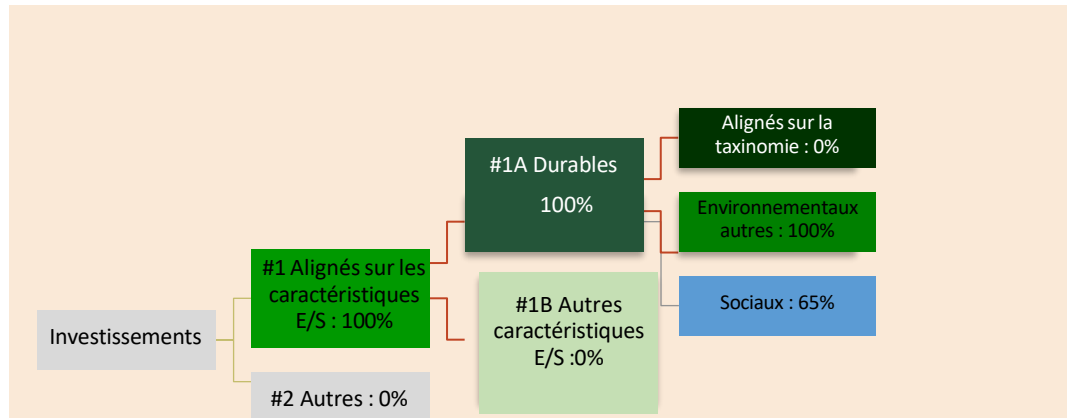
Investissements

#1 Alignés sur les caractéristiques E/S : 100%

#2 Autres : 0%

#1A Durables

100%

#1B Autres caractéristiques E/S :0%

Alignés sur la taxinomie : 0%

Environnementaux autres : 100%

Sociaux : 65%